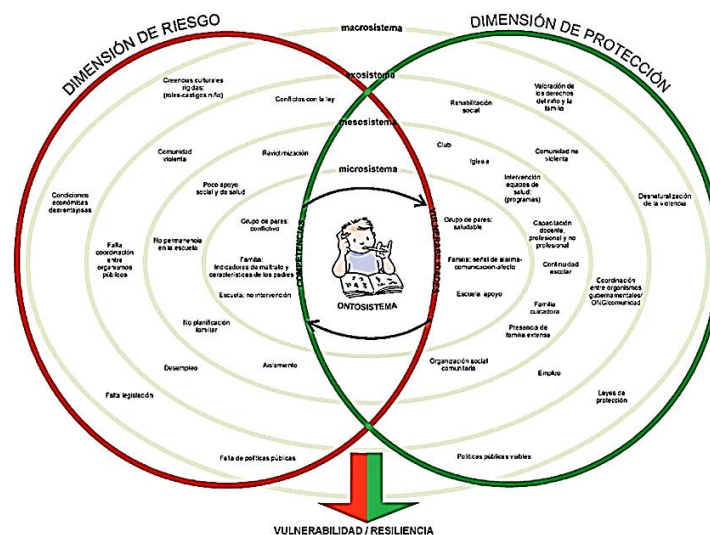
DIMENSIÓN DE RIESGO

DIMENSIÓN DE PROTECCIÓN

macrosistema

exosistema

mesosistema

microsistema

ONTOSISTEMA

COMPETENCIAS

VULNERABILIDADES

Creencias culturales rígidas: (mitos-castigos niño)

Conflictos con la ley

Comunidad violenta

Revictimización

Poco apoyo social y de salud

Grupo de pares: conflictivo

Condiciones económicas desventajosas

Falta coordinación entre organismos públicos

No permanencia en la escuela

Familia: indicadores de maltrato y características de los padres

Escuela: no intervención

No planificación familiar

Desempleo

Aislamiento

Falta legislación

Falta de políticas públicas

Rehabilitación social

Valoración de los derechos del niño y la familia

Club

Iglesia

Comunidad no violenta

Intervención equipos de salud: (programas)

Grupo de pares: saludable

Capacitación docente, profesional y no profesional

Desnaturalización de la violencia

Familia: señal de alarma-comunicación-afecto

Continuidad escolar

Escuela: apoyo

Familia cuidadora

Coordinación entre organismos gubernamentales/ ONG/comunidad

Presencia de familia extensa

Organización social comunitaria

Empleo

Leyes de protección

Políticas públicas viables

VULNERABILIDAD / RESILIENCIA